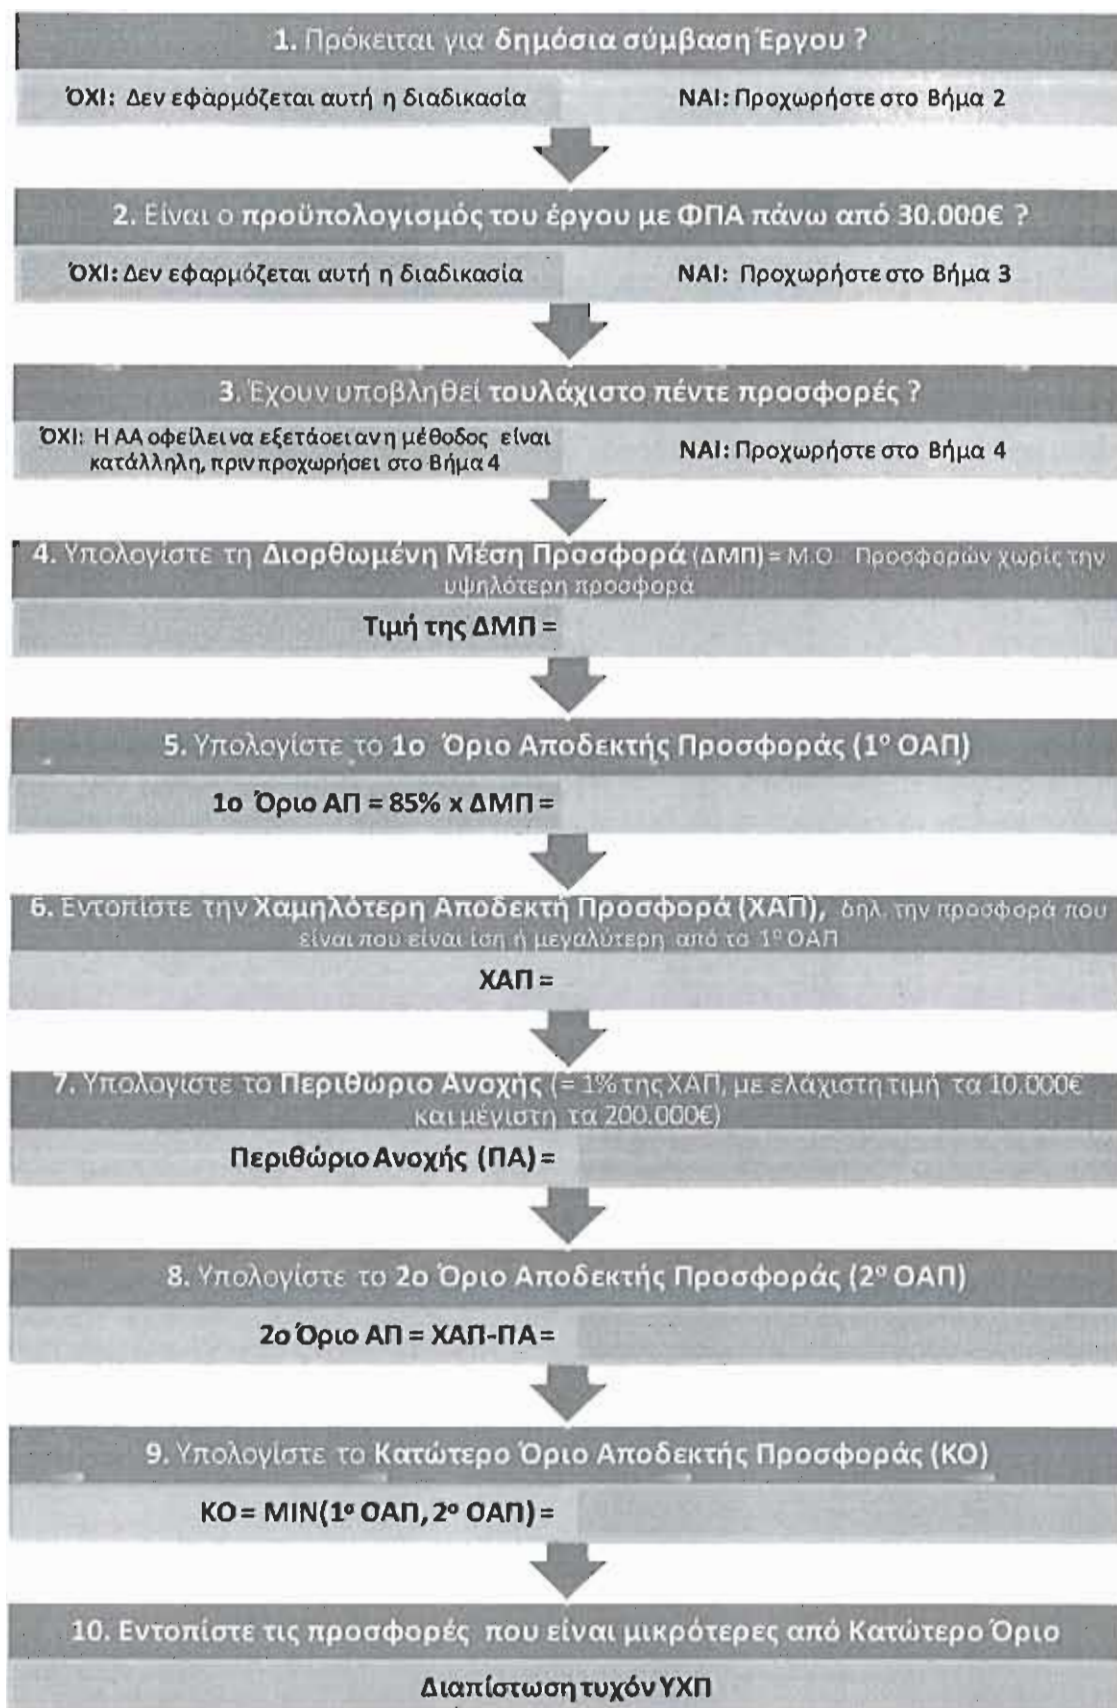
1. Πρόκειται για δημόσια σύμβαση Έργου ?

ΌΧΙ: Δεν εφαρμόζεται αυτή η διαδικασία

ΝΑΙ: Προχωρήστε στο Βήμα 2

2. Είναι ο προϋπολογισμός του έργου με ΦΠΑ πάνω από 30.000€ ?

ΌΧΙ: Δεν εφαρμόζεται αυτή η διαδικασία

ΝΑΙ: Προχωρήστε στο Βήμα 3

3. Έχουν υποβληθεί τουλάχιστο πέντε προσφορές ?

ΌΧΙ: Η ΑΑ οφείλει να εξετάσει αν η μέθοδος είναι κατάλληλη, πριν προχωρήσει στο Βήμα 4

ΝΑΙ: Προχωρήστε στο Βήμα 4

4. Υπολογίστε τη Διορθωμένη Μέση Προσφορά (ΔΜΠ) = Μ.Ο. Προσφορών χωρίς την υψηλότερη προσφορά

Τιμή της ΔΜΠ =

5. Υπολογίστε το 1ο Όριο Αποδεκτής Προσφοράς (1° ΟΑΠ)

1ο Όριο ΑΠ = 85% x ΔΜΠ =

6. Εντοπίστε την Χαμηλότερη Αποδεκτή Προσφορά (ΧΑΠ), δηλ. την προσφορά που είναι που είναι ίση ή μεγαλύτερη από το 1° ΟΑΠ

ΧΑΠ =

7. Υπολογίστε το Περιθώριο Ανοχής (= 1% της ΧΑΠ, με ελάχιστη τιμή τα 10.000€ και μέγιστη τα 200.000€)

Περιθώριο Ανοχής (ΠΑ) =

8. Υπολογίστε το 2ο Όριο Αποδεκτής Προσφοράς (2° ΟΑΠ)

2ο Όριο ΑΠ = ΧΑΠ-ΠΑ =

9. Υπολογίστε το Κατώτερο Όριο Αποδεκτής Προσφοράς (ΚΟ)

ΚΟ = MIN(1° ΟΑΠ, 2° ΟΑΠ) =

10. Εντοπίστε τις προσφορές που είναι μικρότερες από Κατώτερο Όριο

Διαπίστωση τυχόν ΥΧΠ